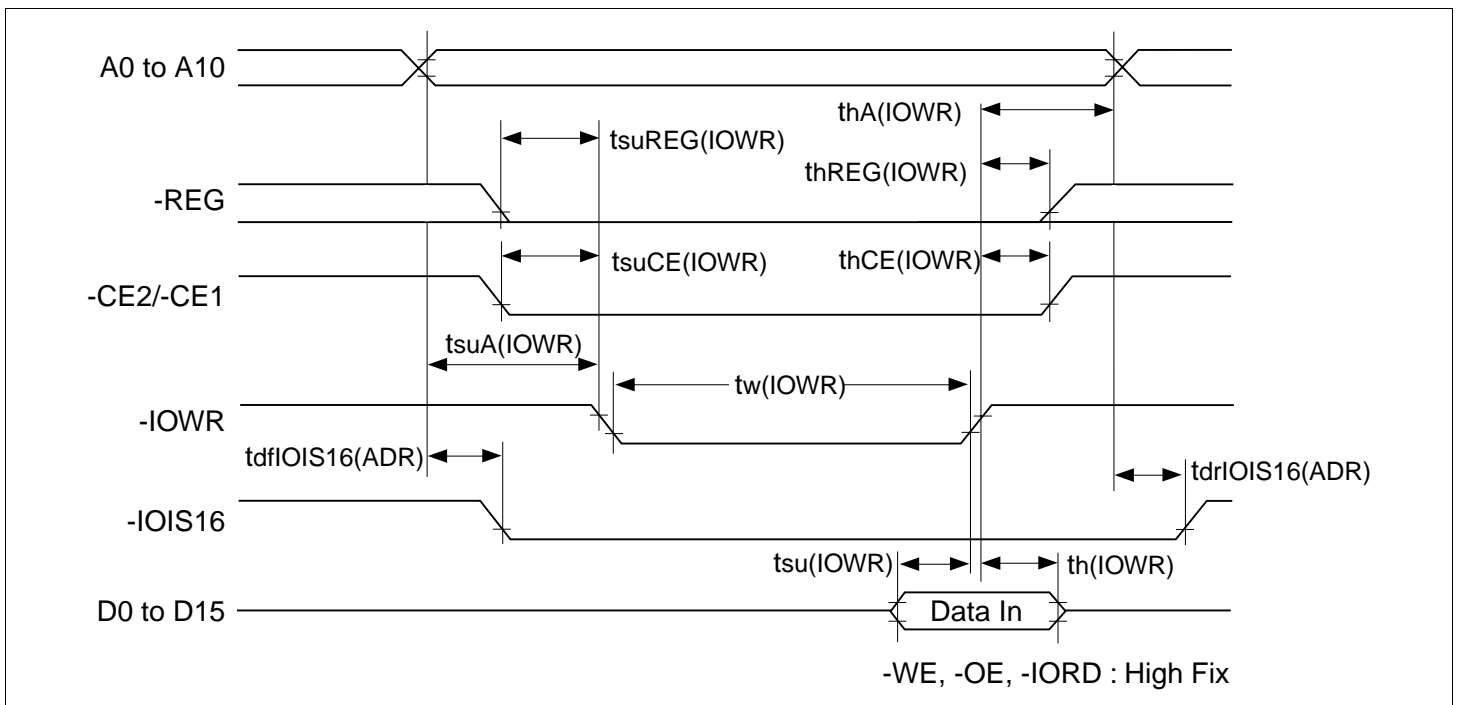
A0 to A10

thA(IOWR)

tsuREG(IOWR)

thREG(IOWR)

-REG

tsuCE(IOWR)

thCE(IOWR)

-CE2/-CE1

tsuA(IOWR)

tw(IOWR)

-IOWR

tdfIOIS16(ADR)

tdrIOIS16(ADR)

-IOIS16

tsu(IOWR)

th(IOWR)

D0 to D15

Data In

-WE, -OE, -IORD : High Fix